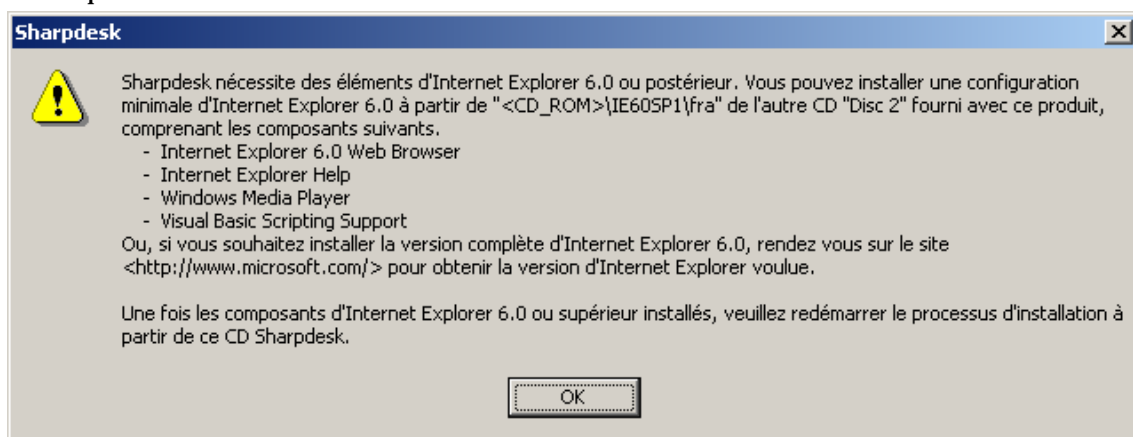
Sharpdesk

Sharpdesk nécessite des éléments d'Internet Explorer 6.0 ou postérieur. Vous pouvez installer une configuration minimale d'Internet Explorer 6.0 à partir de "<CD_ROM>\IE60SP1\fra" de l'autre CD "Disc 2" fourni avec ce produit, comprenant les composants suivants.
- Internet Explorer 6.0 Web Browser
- Internet Explorer Help
- Windows Media Player
- Visual Basic Scripting Support
Ou, si vous souhaitez installer la version complète d'Internet Explorer 6.0, rendez vous sur le site <http://www.microsoft.com/> pour obtenir la version d'Internet Explorer voulue.

Une fois les composants d'Internet Explorer 6.0 ou supérieur installés, veuillez redémarrer le processus d'installation à partir de ce CD Sharpdesk.

OK